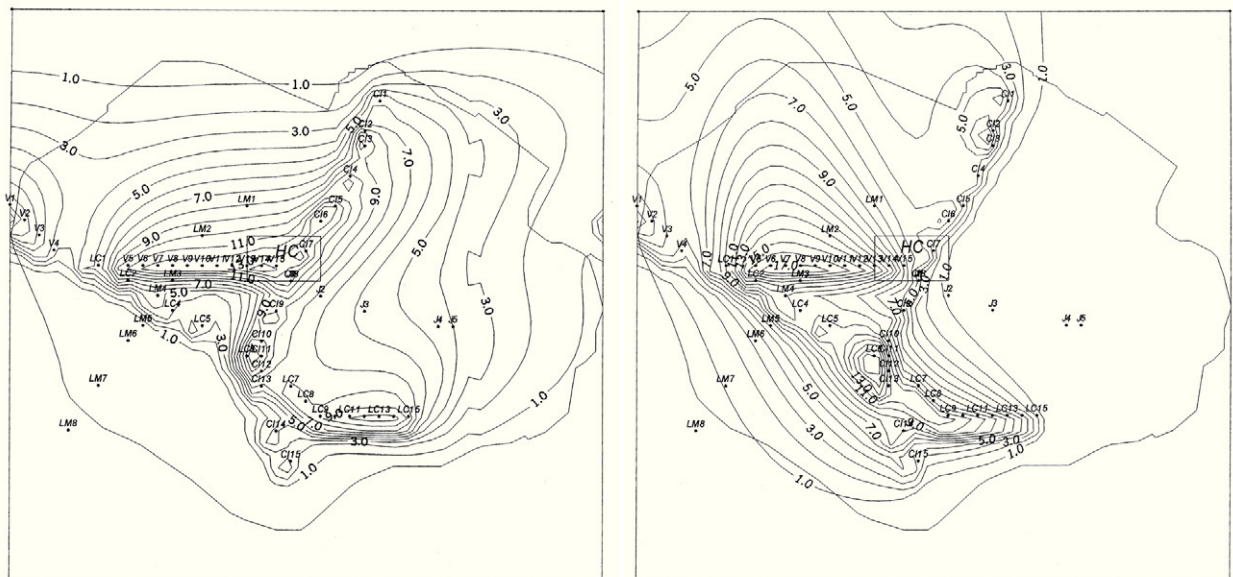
1.0
1.0
3.0
3.0
5.0
7.0
9.0
11.0
HC
LM1
LM2
LM3
LM4
LM5
LM6
LM7
LM8
V1
V2
V3
V4
V5
V6
V7
V8
V9
V10
V11
V12
V13
V14
V15
LC1
LC2
LC4
LC5
LC6
LC7
LC8
LC9
LC11
LC13
LC15
CI1
CI2
CI3
CI4
CI5
CI6
CI7
CI8
CI9
CI10
CI11
CI12
CI13
CI14
CI15
J2
J3
J4
J5
3.0
5.0
7.0
9.0
5.0
3.0
1.0
5.0
7.0
5.0
1.0
3.0
5.0
7.0
9.0
11.0
13.0
HC
LM1
LM2
LM3
LM4
LM5
LM6
LM7
LM8
V1
V2
V3
V4
V6
V7
V8
V9
V10
V11
V12
V13
V14
V15
LC1
LC2
LC4
LC5
LC6
LC7
LC8
LC9
LC11
LC13
LC15
CI1
CI3
CI4
CI5
CI6
CI7
CI8
CI10
CI12
CI14
CI15
J2
J3
J4
J5
13.0
11.0
9.0
7.0
5.0
3.0
1.0
5.0
3.0
1.0